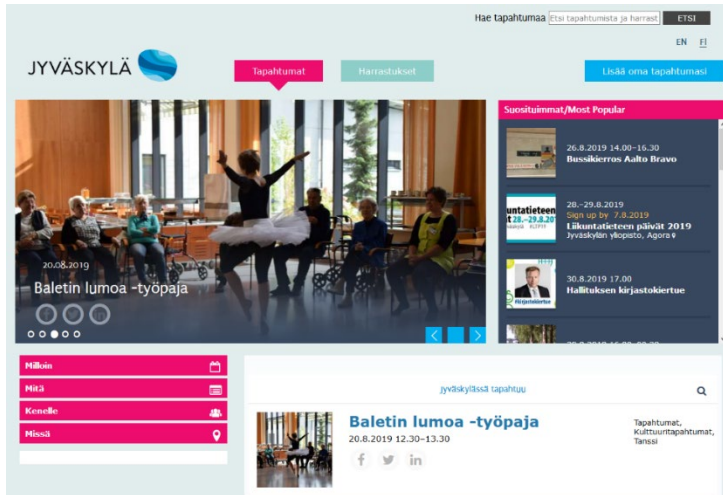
Hae tapahtumaa Etsi tapahtumista ja harrast ETSI

EN FI

JYVÄSKYLÄ

Tapahtumat

Harrastukset

Lisää oma tapahtumasi

20.08.2019

Baletin lumoa -työpaja

Suosituimmat/Most Popular

26.8.2019 14.00–16.30
Bussikierros Aalto Bravo

28.–29.8.2019
Sign up by 7.8.2019
Liikuntatieteen päivät 2019
Jyväskylän yliopisto, Agora

30.8.2019 17.00
Hallituksen kirjastokiertue

Milloin

Mitä

Kenelle

Missä

Jyväskylässä tapahtuu

Baletin lumoa -työpaja
20.8.2019 12.30–13.30

Tapahtumat, Kulttuuritapahtumat, Tanssi